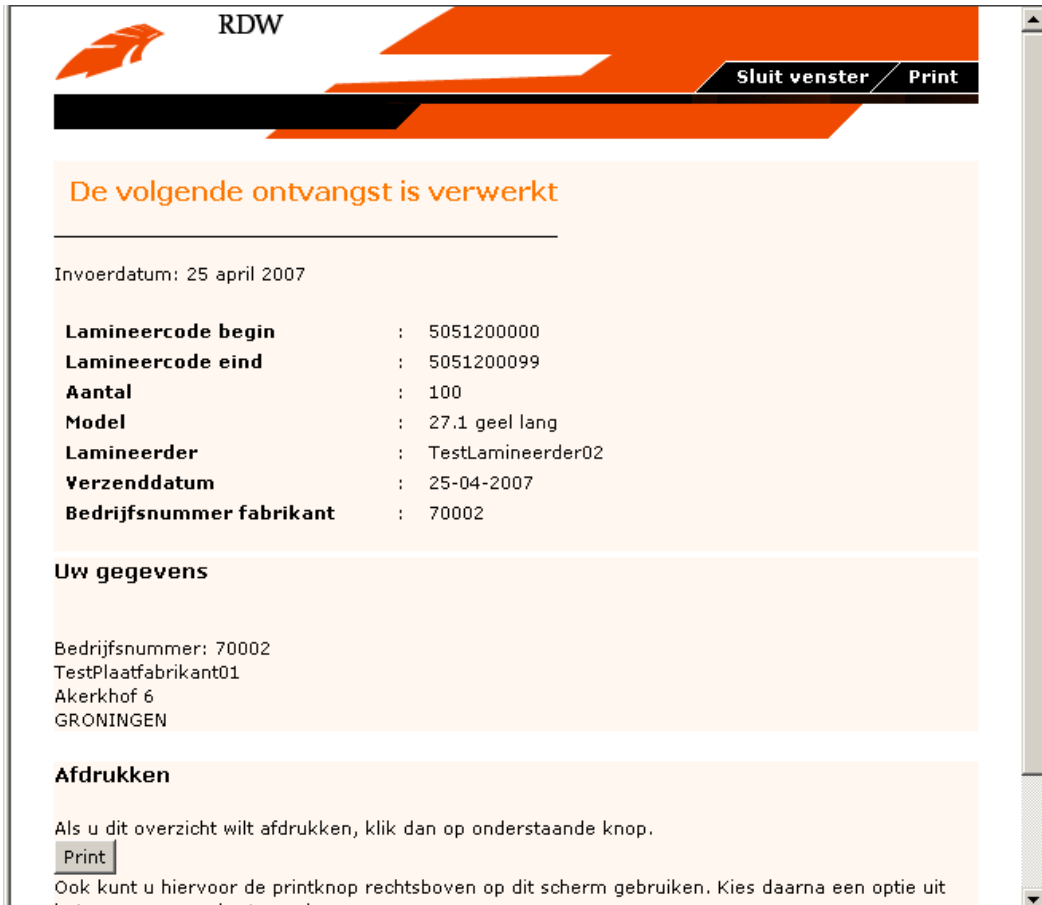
RDW

Sluit venster Print

De volgende ontvangst is verwerkt

Invoerdatum: 25 april 2007

| | | |
|---|---|---|
| Lamineercode begin | : | 5051200000 |
| Lamineercode eind | : | 5051200099 |
| Aantal | : | 100 |
| Model | : | 27.1 geel lang |
| Lamineerder | : | TestLamineerder02 |
| Verzenddatum | : | 25-04-2007 |
| Bedrijfsnummer fabrikant | : | 70002 |

Uw gegevens

Bedrijfsnummer: 70002
TestPlaatfabrikant01
Akerkhof 6
GRONINGEN

Afdrukken

Als u dit overzicht wilt afdrukken, klik dan op onderstaande knop.
Print
Ook kunt u hiervoor de printknop rechtsboven op dit scherm gebruiken. Kies daarna een optie uit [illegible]